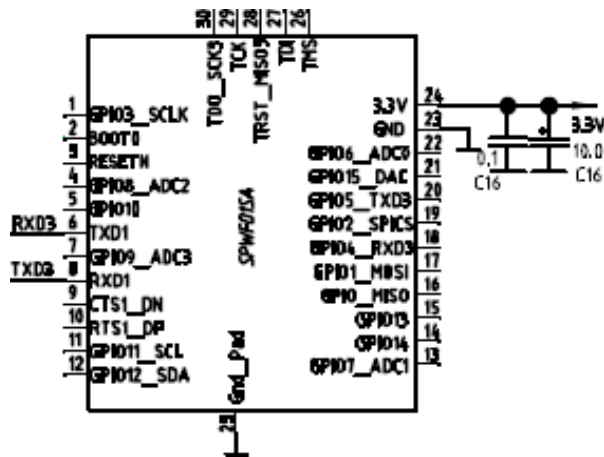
30 29 28 27 26
TDO_SCK3 TCK TRST_MISO3 TDI TMS

1 GPIO3_SCLK
2 BOOT0
3 RESETN
4 GPIO8_ADC2
5 GPIO10
RXD3 6 TXD1
7 GPIO9_ADC3
TXD3 8 RXD1
9 CTS1_DN
10 RTS1_DP
11 GPIO11_SCL
12 GPIO12_SDA

SPWF01SA

Gnd_Pad
25

3.3V 24
GND 23
GPIO6_ADC0 22
GPIO15_DAC 21
GPIO5_TXD3 20
GPIO2_SPICS 19
GPIO4_RXD3 18
GPIO1_MOSI 17
GPIO0_MISO 16
GPIO13 15
GPIO14 14
GPIO7_ADC1 13

3.3V
0.1
C16
10.0
C16